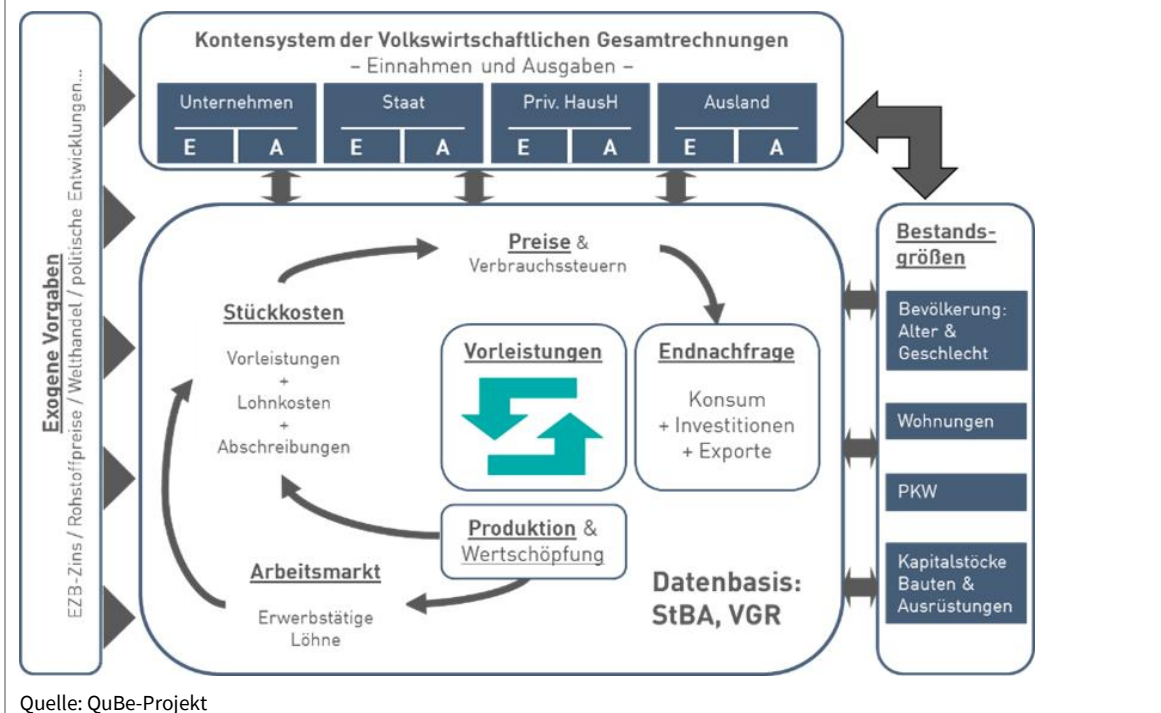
Exogene Vorgaben
EZB-Zins / Rohstoffpreise / Welthandel / politische Entwicklungen...

Kontensystem der Volkswirtschaftlichen Gesamtrechnungen
– Einnahmen und Ausgaben –

| Unternehmen | | Staat | | Priv. HausH | | Ausland | |
|---|---|---|---|---|---|---|---|
| E | A | E | A | E | A | E | A |

Preise & Verbrauchssteuern

Stückkosten

Vorleistungen
+
Lohnkosten
+
Abschreibungen

Vorleistungen

Endnachfrage

Konsum
+ Investitionen
+ Exporte

Produktion & Wertschöpfung

Arbeitsmarkt

Erwerbstätige
Löhne

Datenbasis:
StBA, VGR

Bestandsgrößen

Bevölkerung: Alter & Geschlecht

Wohnungen

PKW

Kapitalstöcke Bauten & Ausrüstungen

Quelle: QuBe-Projekt